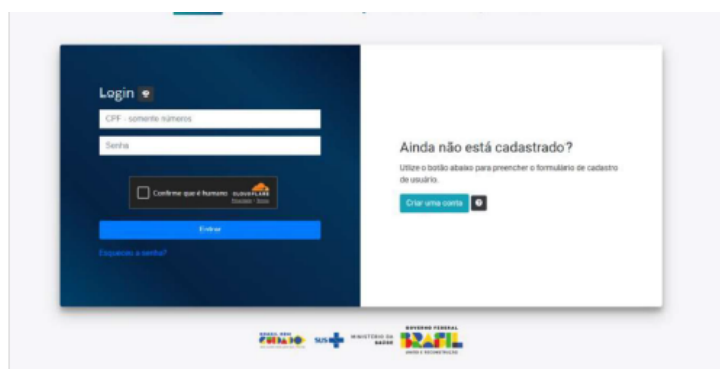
Login

CPF - somente números

Senha

Confirme que é humano CLOUDFLARE Privacidade · Termos

Entrar

Esqueceu a senha?

Ainda não está cadastrado?

Utilize o botão abaixo para preencher o formulário de cadastro de usuário.

Criar uma conta

BRASIL SEM FOME SUS MINISTÉRIO DA SAÚDE GOVERNO FEDERAL BRASIL UNIÃO E RECONSTRUÇÃO